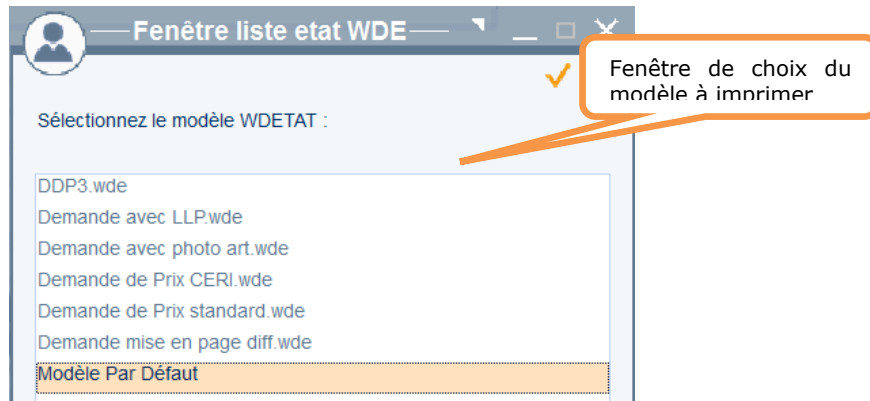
Fenêtre liste etat WDE

Fenêtre de choix du modèle à imprimer

Sélectionnez le modèle WDETAT :

DDP3.wde
Demande avec LLP.wde
Demande avec photo art.wde
Demande de Prix CERI.wde
Demande de Prix standard.wde
Demande mise en page diff.wde
Modèle Par Défaut